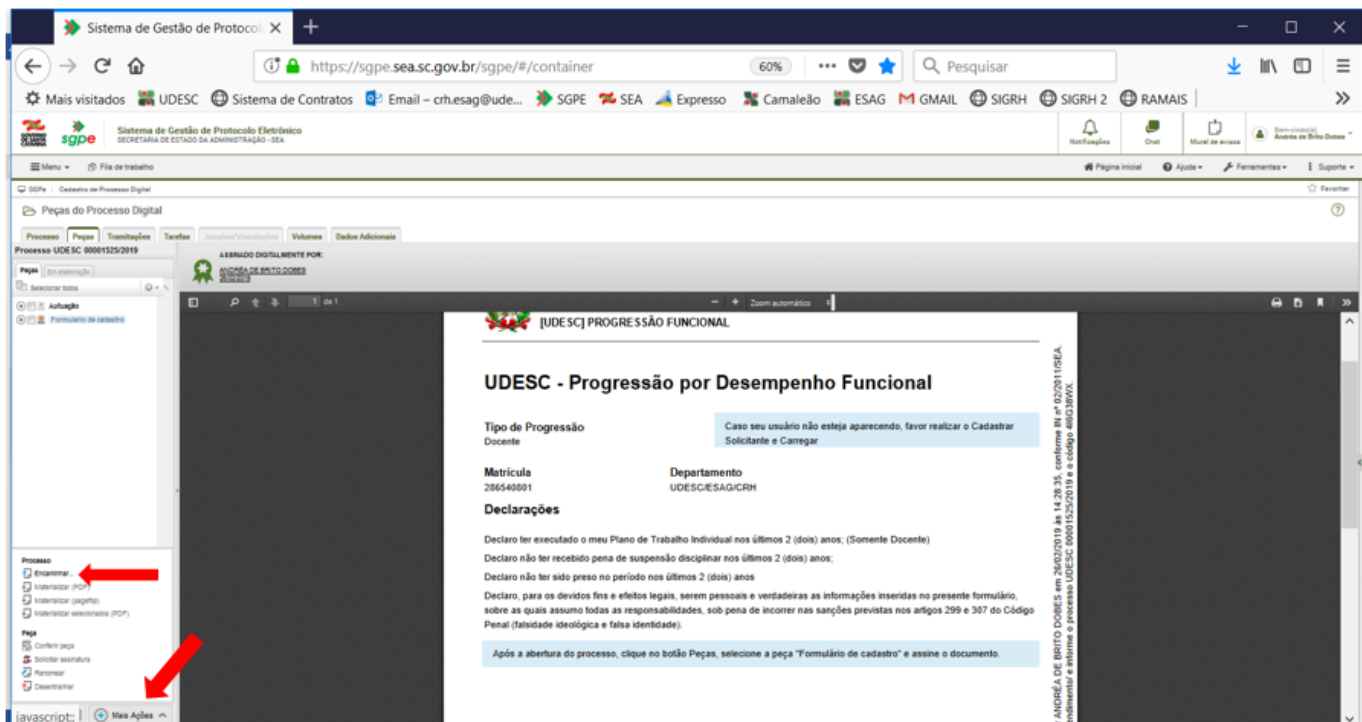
Sistema de Gestão de Protocol ×

https://sgpe.sea.sc.gov.br/sgpe/#/container 60% Pesquisar

Mais visitados UDESC Sistema de Contratos Email – crh.esag@ude... SGPE SEA Expresso Camaleão ESAG GMAIL SIGRH SIGRH 2 RAMAIS

sgpe Sistema de Gestão de Protocolo Eletrônico
SECRETARIA DE ESTADO DA ADMINISTRAÇÃO - SEA

Notificações Chat Mural de avisos Bem-vindo(a) Andréa de Brito Dobes

Menu Fila de trabalho Página inicial Ajuda Ferramentas Suporte

SGPe / Cadastro de Processo Digital Favoritar

Peças do Processo Digital

Processo Peças Tramitações Tarefas Juntadas/Vinculações Volumes Dados Adicionais

Processo UDESC 00001525/2019

Peças Em elaboração

Selecionar todos

Autuação
Formulário de cadastro

ASSINADO DIGITALMENTE POR:
ANDRÉA DE BRITO DOBES

1 de 1 Zoom automático

[UDESC] PROGRESSÃO FUNCIONAL

UDESC - Progressão por Desempenho Funcional

Tipo de Progressão
Docente

Caso seu usuário não esteja aparecendo, favor realizar o Cadastrar Solicitante e Carregar

Matrícula
286540801

Departamento
UDESC/ESAG/CRH

Declarações

Declaro ter executado o meu Plano de Trabalho Individual nos últimos 2 (dois) anos; (Somente Docente)

Declaro não ter recebido pena de suspensão disciplinar nos últimos 2 (dois) anos;

Declaro não ter sido preso no período nos últimos 2 (dois) anos

Declaro, para os devidos fins e efeitos legais, serem pessoais e verdadeiras as informações inseridas no presente formulário, sobre as quais assumo todas as responsabilidades, sob pena de incorrer nas sanções previstas nos artigos 299 e 307 do Código Penal (falsidade ideológica e falsa identidade).

Após a abertura do processo, clique no botão Peças, selecione a peça "Formulário de cadastro" e assine o documento.

ANDRÉA DE BRITO DOBES em 26/02/2019 às 14:28:35, conforme IN nº 02/2011/SEA. endimento/ e informe o processo UDESC 00001525/2019 e o código 4I6G38WX.

Processo
Encaminhar...
Materializar (PDF)
Materializar (paginado)
Materializar selecionados (PDF)

Peça
Conferir peça
Solicitar assinatura
Renomear
Desentranhar

javascript: Mais Ações